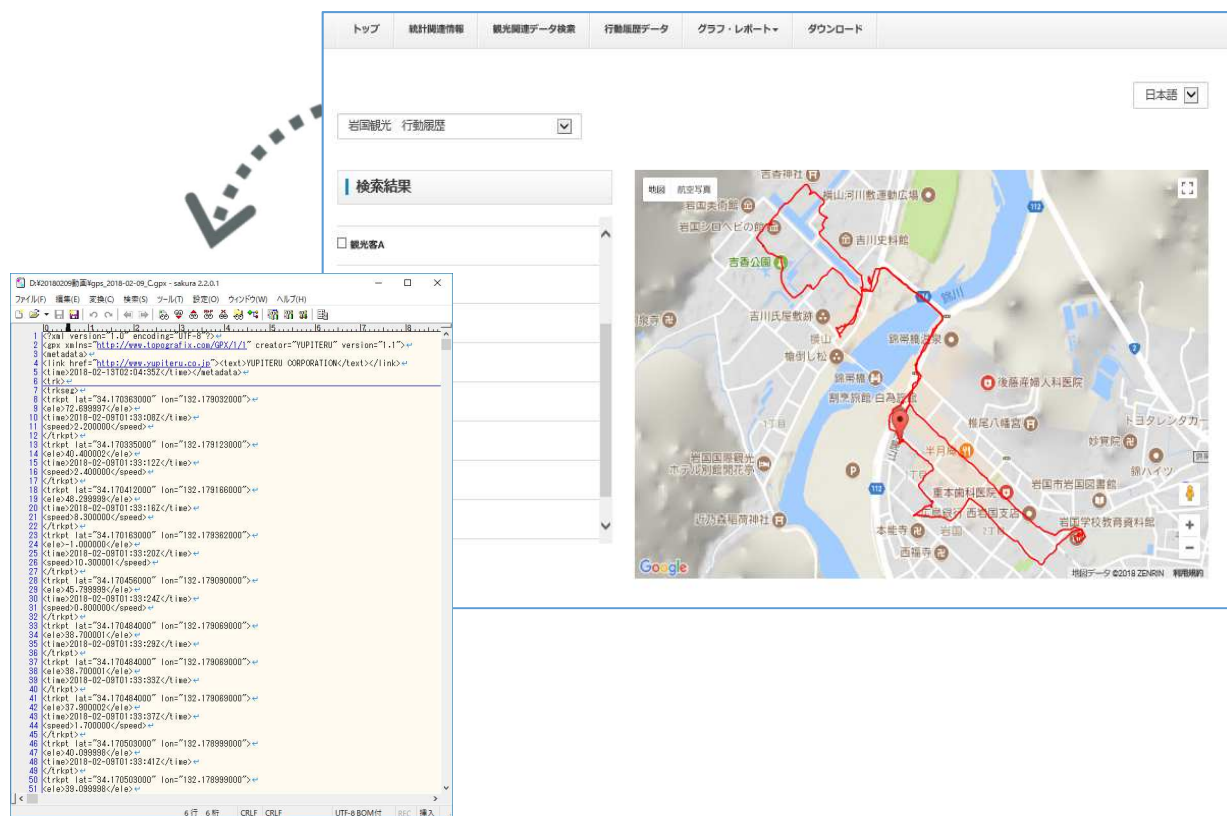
トップ　統計関連情報　観光関連データ検索　行動履歴データ　グラフ・レポート▾　ダウンロード

日本語

岩国観光　行動履歴

検索結果

観光客A

地図　航空写真

吉香神社
錦川河川敷運動広場
岩国美術館
岩国シロヘビの館
吉川史料館
吉香公園
錦川
吉川氏屋敷跡
錦帯橋温泉
横山
岩国寿司
錦帯橋
後藤産婦人科医院
割烹旅館 白為旅館
椎尾八幡宮
トヨタレンタカー
妙覚寺
半月庵
錦ハイツ
岩国国際観光ホテル別館関花亭
岩国市岩国図書館
重本歯科医院
西岩国支店
岩国学校教育資料館
白崎八幡宮
本城寺
岩国
西福寺
Google
地図データ ©2018 ZENRIN　利用規約

D:¥20180209動画¥gps_2018-02-09_C.gpx - sakura 2.2.0.1
ファイル(F)　編集(E)　変換(C)　検索(S)　ツール(T)　設定(O)　ウィンドウ(W)　ヘルプ(H)

1 <?xml version="1.0" encoding="UTF-8"?>
2 <gpx xmlns="http://www.topografix.com/GPX/1/1" creator="YUPITERU" version="1.1">
3 <metadata>
4 <link href="http://www.yupiteru.co.jp"><text>YUPITERU CORPORATION</text></link>
5 <time>2018-02-13T02:04:35Z</time></metadata>
6 <trk>
7 <trkseg>
8 <trkpt lat="34.170363000" lon="132.179032000">
9 <ele>72.699997</ele>
10 <time>2018-02-09T01:33:08Z</time>
11 <speed>2.200000</speed>
12 </trkpt>
13 <trkpt lat="34.170335000" lon="132.179123000">
14 <ele>40.400002</ele>
15 <time>2018-02-09T01:33:12Z</time>
16 <speed>2.400000</speed>
17 </trkpt>
18 <trkpt lat="34.170412000" lon="132.179166000">
19 <ele>48.299999</ele>
20 <time>2018-02-09T01:33:16Z</time>
21 <speed>8.300000</speed>
22 </trkpt>
23 <trkpt lat="34.170163000" lon="132.179362000">
24 <ele>-1.000000</ele>
25 <time>2018-02-09T01:33:20Z</time>
26 <speed>10.300001</speed>
27 </trkpt>
28 <trkpt lat="34.170456000" lon="132.179090000">
29 <ele>45.799999</ele>
30 <time>2018-02-09T01:33:24Z</time>
31 <speed>0.800000</speed>
32 </trkpt>
33 <trkpt lat="34.170484000" lon="132.179069000">
34 <ele>38.700001</ele>
35 <time>2018-02-09T01:33:29Z</time>
36 </trkpt>
37 <trkpt lat="34.170484000" lon="132.179069000">
38 <ele>38.700001</ele>
39 <time>2018-02-09T01:33:33Z</time>
40 </trkpt>
41 <trkpt lat="34.170484000" lon="132.179069000">
42 <ele>37.900002</ele>
43 <time>2018-02-09T01:33:37Z</time>
44 <speed>1.700000</speed>
45 </trkpt>
46 <trkpt lat="34.170503000" lon="132.178999000">
47 <ele>40.099998</ele>
48 <time>2018-02-09T01:33:41Z</time>
49 </trkpt>
50 <trkpt lat="34.170503000" lon="132.178999000">
51 <ele>39.099998</ele>

6 行　6 桁　CRLF　CRLF　UTF-8 BOM付　REC　挿入